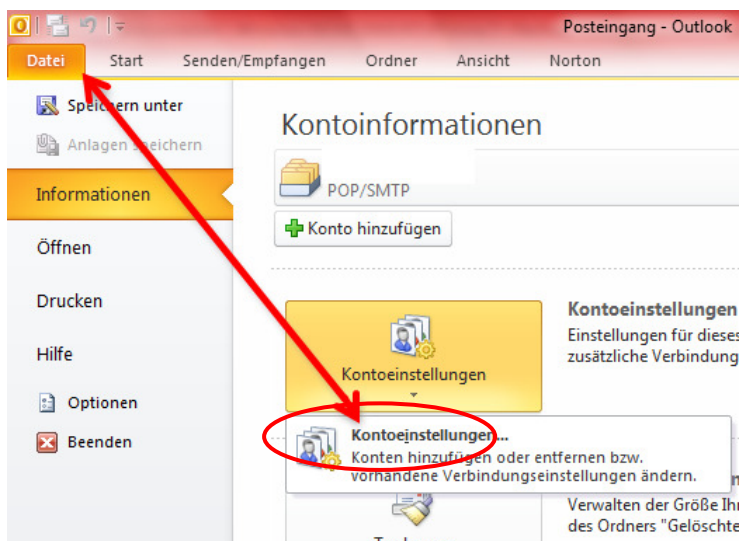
Posteingang - Outlook

Datei
Start
Senden/Empfangen
Ordner
Ansicht
Norton

Speichern unter
Anlagen speichern
Informationen
Öffnen
Drucken
Hilfe
Optionen
Beenden

Kontoinformationen

POP/SMTP

Konto hinzufügen

Kontoeinstellungen

Kontoeinstellungen
Einstellungen für dieses
zusätzliche Verbindung

Kontoeinstellungen...
Konten hinzufügen oder entfernen bzw. vorhandene Verbindungseinstellungen ändern.

Verwalten der Größe Ihr
des Ordners "Gelöschte